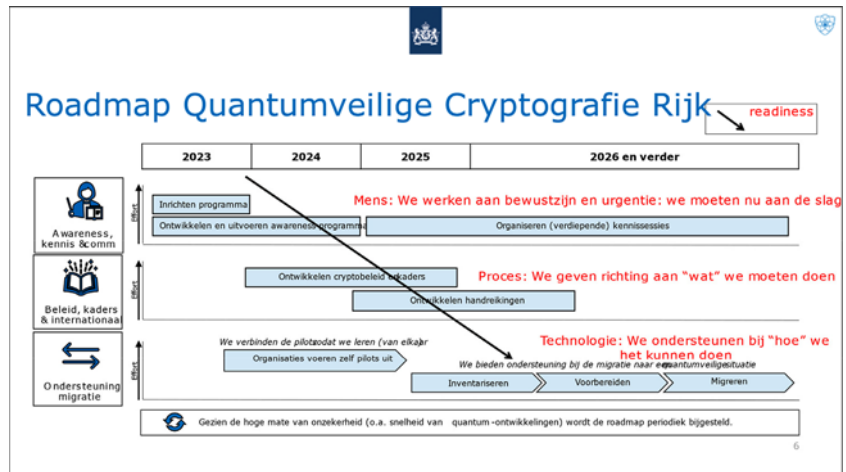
Roadmap Quantumveilige Cryptografie Rijk

readiness

| 2023 | 2024 | 2025 | 2026 en verder |
|---|---|---|---|

Awareness, kennis &comm

Effort

Inrichten programma

Mens: We werken aan bewustzijn en urgentie: we moeten nu aan de slag

Ontwikkelen en uitvoeren awareness programma

Organiseren (verdiepende) kennissessies

Beleid, kaders & internationaal

Effort

Ontwikkelen cryptobeleid en kaders

Proces: We geven richting aan "wat" we moeten doen

Ontwikkelen handreikingen

Ondersteuning migratie

Effort

We verbinden de pilots zodat we leren (van elkaar)

Technologie: We ondersteunen bij "hoe" we het kunnen doen

Organisaties voeren zelf pilots uit

We bieden ondersteuning bij de migratie naar een quantumveilige situatie

Inventariseren

Voorbereiden

Migreren

Gezien de hoge mate van onzekerheid (o.a. snelheid van quantum-ontwikkelingen) wordt de roadmap periodiek bijgesteld.

6